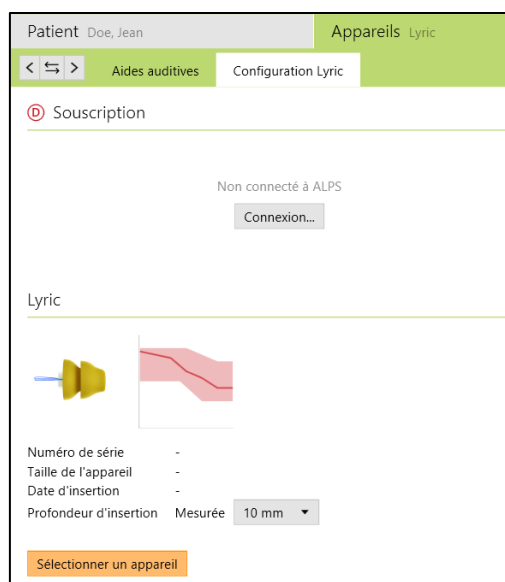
Patient Doe, Jean

Appareils Lyric

< ⇆ >

Aides auditives

Configuration Lyric

D Souscription

Non connecté à ALPS

Connexion...

Lyric

Numéro de série -
Taille de l'appareil -
Date d'insertion -
Profondeur d'insertion Mesurée 10 mm

Sélectionner un appareil